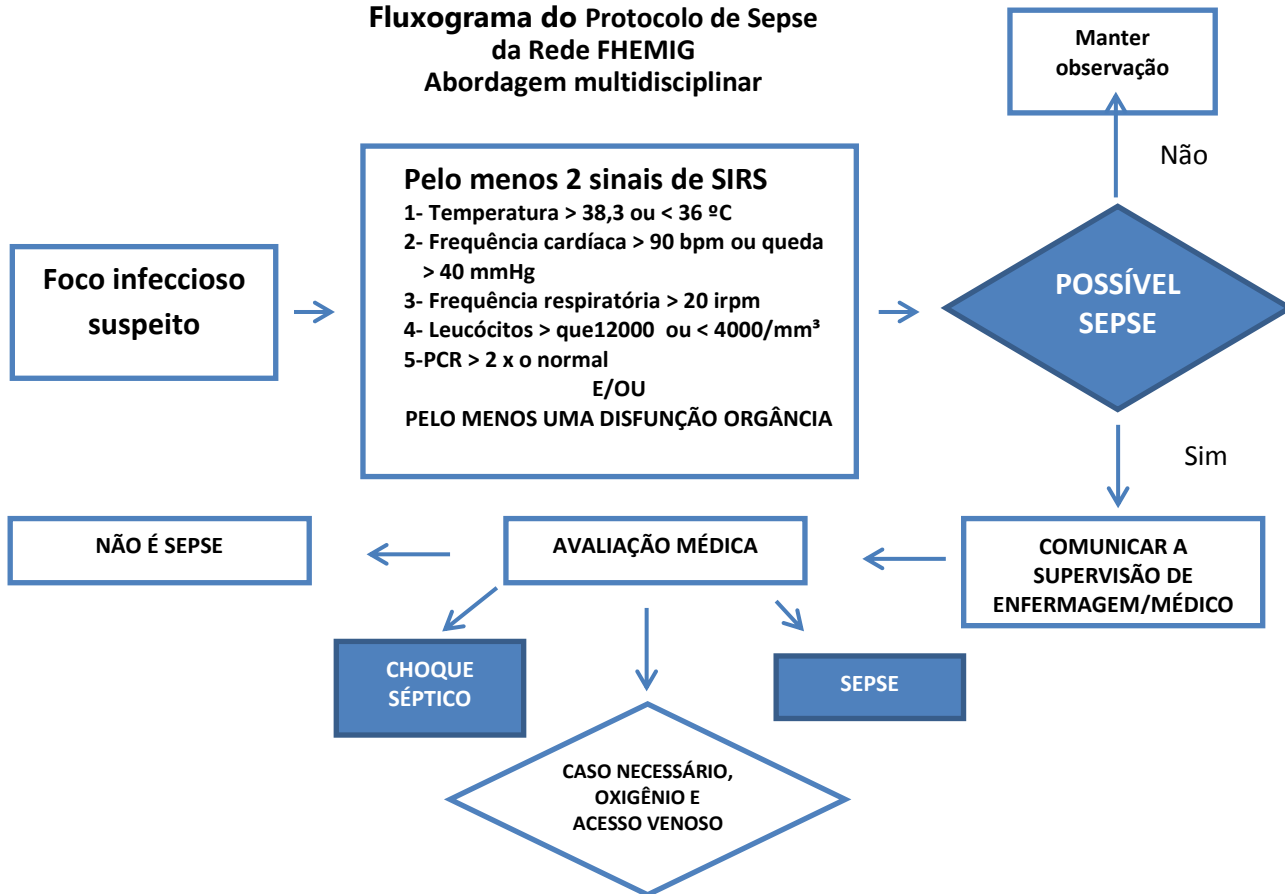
Fluxograma do Protocolo de Sepse
da Rede FHEMIG
Abordagem multidisciplinar

Manter observação

Não

Foco infeccioso suspeito

Pelo menos 2 sinais de SIRS
1- Temperatura > 38,3 ou < 36 ºC
2- Frequência cardíaca > 90 bpm ou queda > 40 mmHg
3- Frequência respiratória > 20 irpm
4- Leucócitos > que12000 ou < 4000/mm³
5-PCR > 2 x o normal
E/OU
PELO MENOS UMA DISFUNÇÃO ORGÂNCIA

POSSÍVEL SEPSE

Sim

NÃO É SEPSE

AVALIAÇÃO MÉDICA

COMUNICAR A SUPERVISÃO DE ENFERMAGEM/MÉDICO

CHOQUE SÉPTICO

SEPSE

CASO NECESSÁRIO, OXIGÊNIO E ACESSO VENOSO